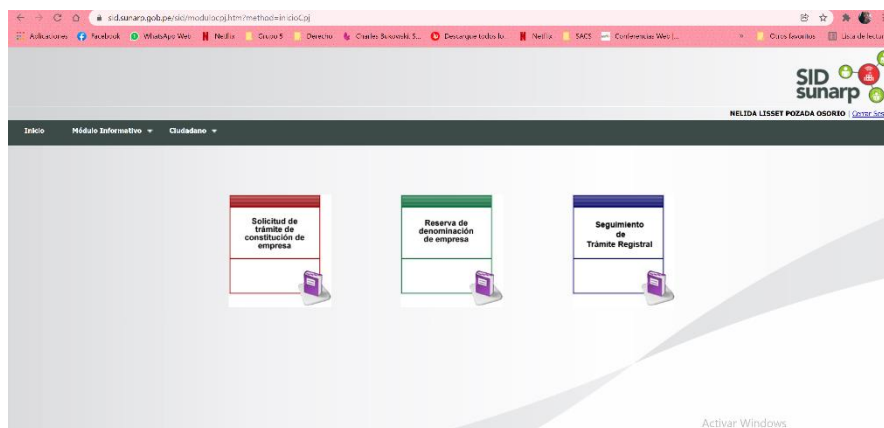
sid.sunarp.gob.pe/sid/modulocpj.htm?method=inicioCpj

Aplicaciones Facebook WhatsApp Web Netflix Grupo 5 Derecho Charles Bukowski, S... Descargue todos lo... Netflix SACS Conferencias Web |... » Otros favoritos Lista de lectura

SID sunarp

NELIDA LISSET POZADA OSORIO | Cerrar Ses

Inicio Módulo Informativo Ciudadano

Solicitud de trámite de constitución de empresa

Reserva de denominación de empresa

Seguimiento de Trámite Registral

Activar Windows